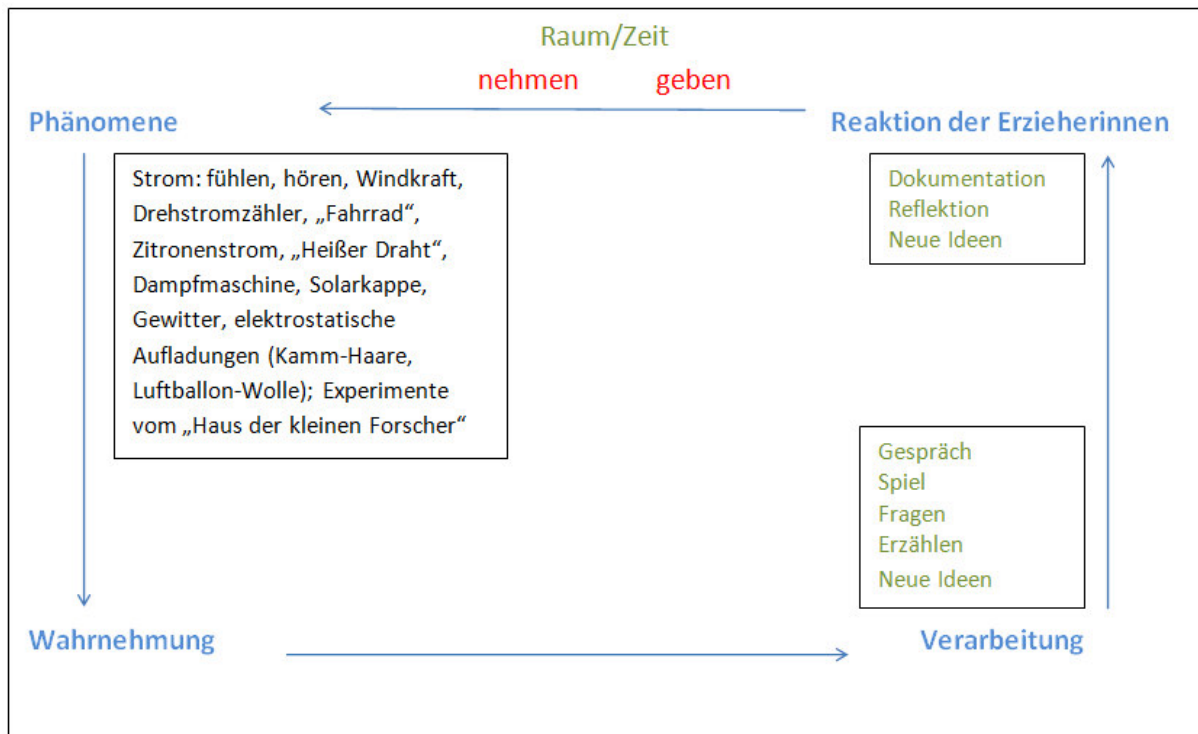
Raum/Zeit

nehmen geben

Phänomene

Reaktion der Erzieherinnen

Strom: fühlen, hören, Windkraft, Drehstromzähler, „Fahrrad“, Zitronenstrom, „Heißer Draht“, Dampfmaschine, Solarkappe, Gewitter, elektrostatische Aufladungen (Kamm-Haare, Luftballon-Wolle); Experimente vom „Haus der kleinen Forscher“

Dokumentation
Reflektion
Neue Ideen

Gespräch
Spiel
Fragen
Erzählen
Neue Ideen

Wahrnehmung

Verarbeitung